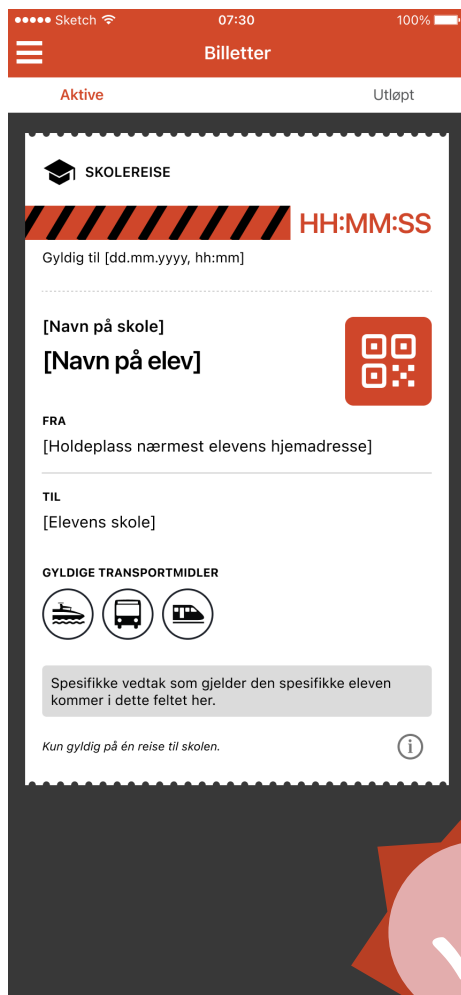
●●●●● Sketch 07:30 100%

Billetter

Aktive

Utløpt

SKOLEREISE

HH:MM:SS

Gyldig til [dd.mm.yyyy, hh:mm]

[Navn på skole]

[Navn på elev]

FRA

[Holdeplass nærmest elevens hjemadresse]

TIL

[Elevens skole]

GYLDIGE TRANSPORTMIDLER

Spesifikke vedtak som gjelder den spesifikke eleven kommer i dette feltet her.

Kun gyldig på én reise til skolen.